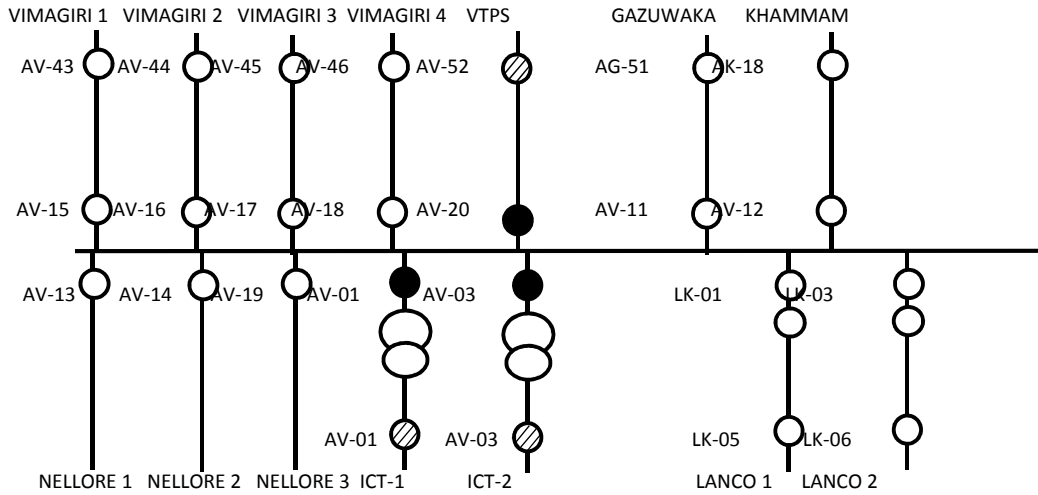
VIMAGIRI 1 VIMAGIRI 2 VIMAGIRI 3 VIMAGIRI 4 VTPS GAZUWAKA KHAMMAM

AV-43 AV-44 AV-45 AV-46 AV-52 AG-51 AK-18

AV-15 AV-16 AV-17 AV-18 AV-20 AV-11 AV-12

AV-13 AV-14 AV-19 AV-01 AV-03 LK-01 LK-03

AV-01 AV-03 LK-05 LK-06

NELLORE 1 NELLORE 2 NELLORE 3 ICT-1 ICT-2 LANCO 1 LANCO 2